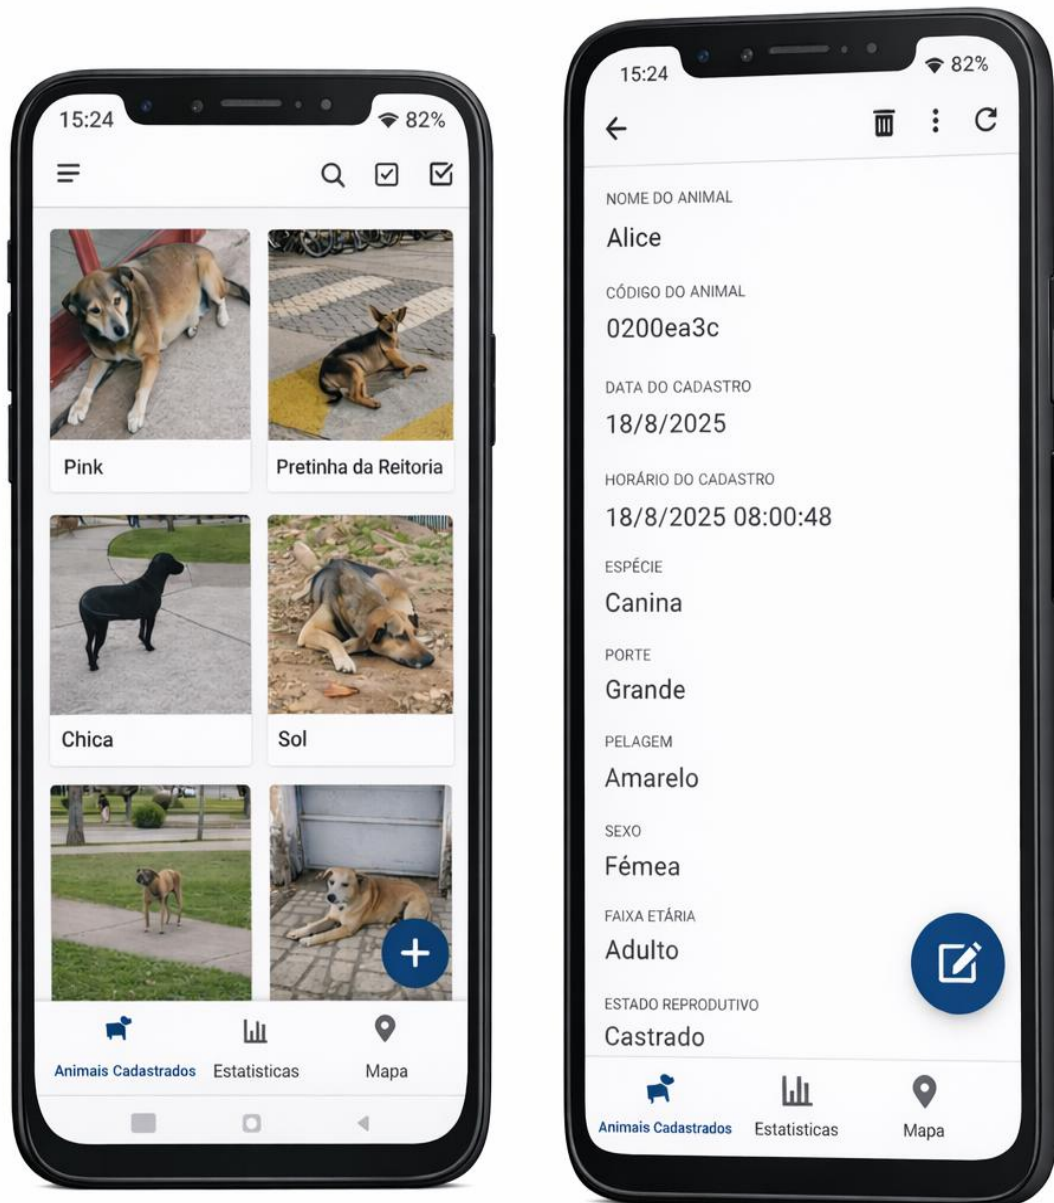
15:24

82%

Pink

Pretinha da Reitoria

Chica

Sol

Animais Cadastrados

Estatisticas

Mapa

15:24

82%

NOME DO ANIMAL

Alice

CÓDIGO DO ANIMAL

0200ea3c

DATA DO CADASTRO

18/8/2025

HORÁRIO DO CADASTRO

18/8/2025 08:00:48

ESPÉCIE

Canina

PORTE

Grande

PELAGEM

Amarelo

SEXO

Fémea

FAIXA ETÁRIA

Adulto

ESTADO REPRODUTIVO

Castrado

Animais Cadastrados

Estatisticas

Mapa